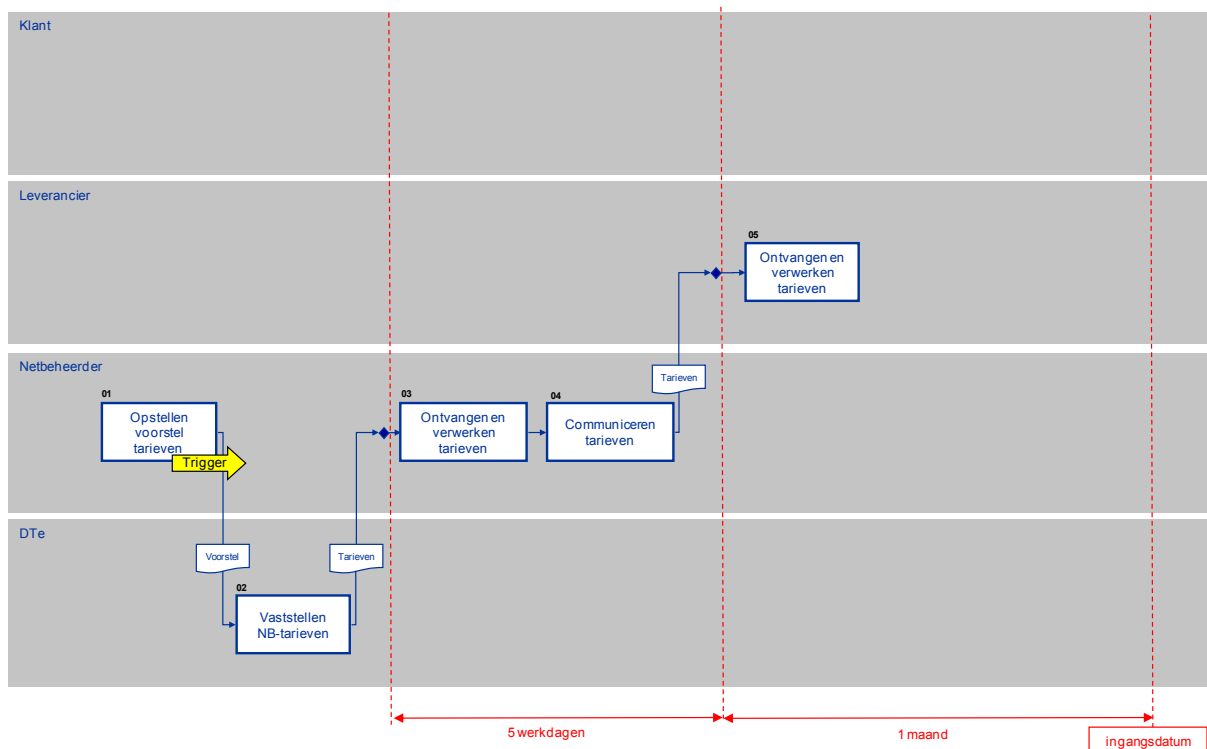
Klant

Leverancier

05
Ontvangen en verwerken tarieven

Netbeheerder

01
Opstellen voorstel tarieven

Trigger

03
Ontvangen en verwerken tarieven

04
Communiceren tarieven

Tarieven

DTe

Voorstel

Tarieven

02
Vaststellen NB-tarieven

5 werkdagen

1 maand

ingangsdatum